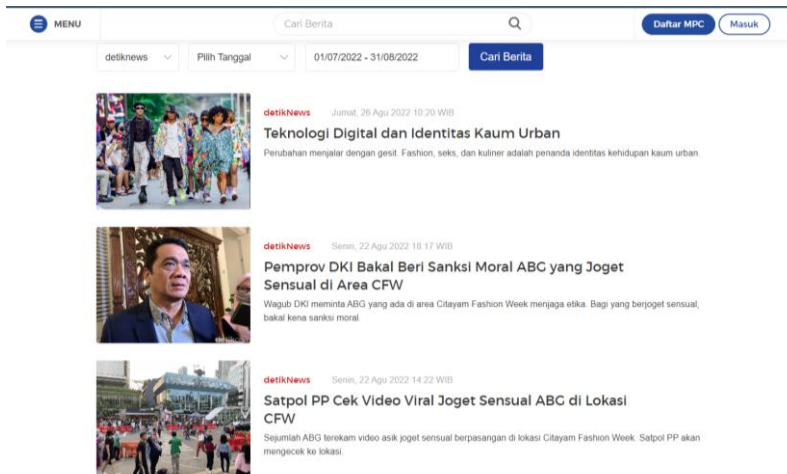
MENU

Cari Berita

Daftar MPC Masuk

detiknews

Pilih Tanggal

01/07/2022 - 31/08/2022

Cari Berita

detikNews Jumat, 26 Agu 2022 10:20 WIB

Teknologi Digital dan Identitas Kaum Urban

Perubahan menjalar dengan gesit. Fashion, seks, dan kuliner adalah penanda identitas kehidupan kaum urban.

detikNews Senin, 22 Agu 2022 18:17 WIB

Pemprov DKI Bakal Beri Sanksi Moral ABG yang Joget Sensual di Area CFW

Wagub DKI meminta ABG yang ada di area Citayam Fashion Week menjaga etika. Bagi yang berjoget sensual, bakal kena sanksi moral.

detikNews Senin, 22 Agu 2022 14:22 WIB

Satpol PP Cek Video Viral Joget Sensual ABG di Lokasi CFW

Sejumlah ABG terekam video asik joget sensual berpasangan di lokasi Citayam Fashion Week. Satpol PP akan mengecek ke lokasi.